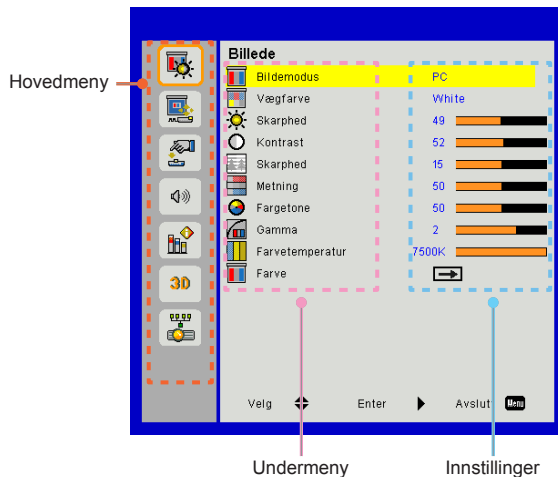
Hovedmeny

3D

Billede

| | |
|---|---|
| Bildemodus | PC |
| Vægfarve | White |
| Skarphed | 49 |
| Kontrast | 52 |
| Skarphed | 15 |
| Metning | 50 |
| Fargetone | 50 |
| Gamma | 2 |
| Farvetemperatur | 7500K |
| Farve | |

Velg Enter Avslutt Menu

Undermeny

Innstillinger